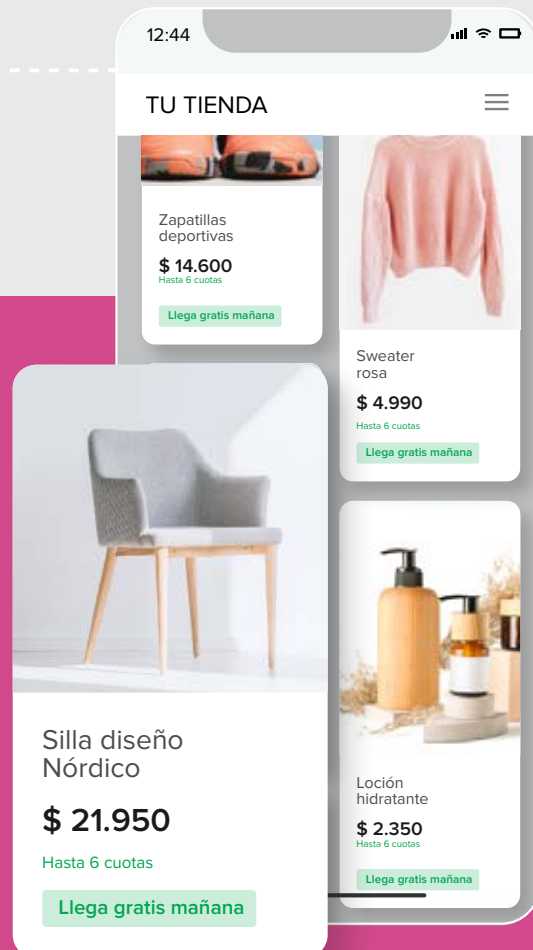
12:44

TU TIENDA

Zapatillas deportivas
$ 14.600
Hasta 6 cuotas
Llega gratis mañana

Sweater rosa
$ 4.990
Hasta 6 cuotas
Llega gratis mañana

Silla diseño Nórdico
$ 21.950
Hasta 6 cuotas
Llega gratis mañana

Loción hidratante
$ 2.350
Hasta 6 cuotas
Llega gratis mañana